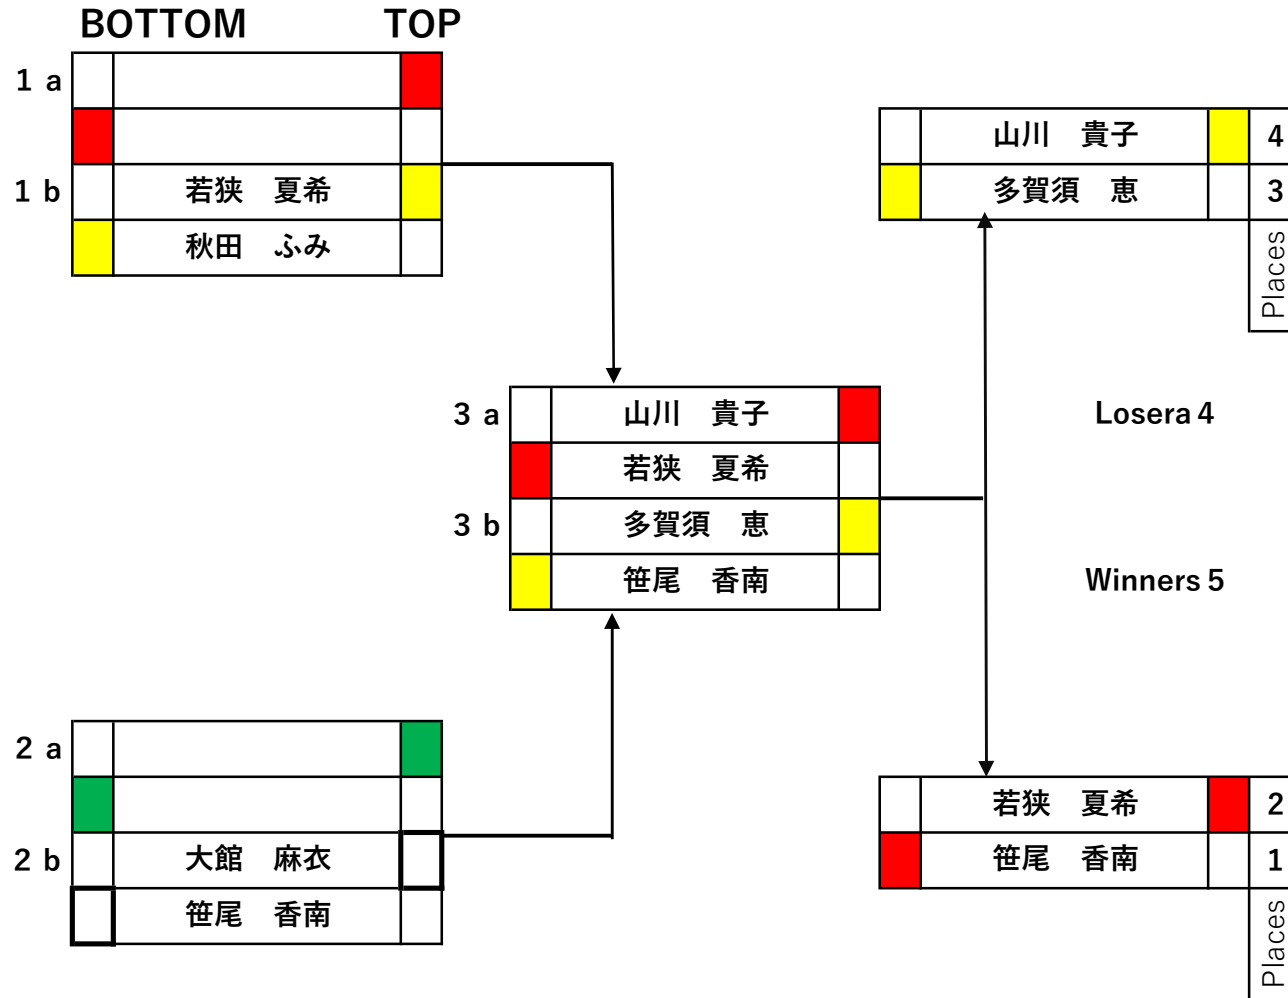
BOTTOM TOP

1 a

1 b 若狭 夏希
秋田 ふみ

2 a

2 b 大館 麻衣
笹尾 香南

3 a 山川 貴子
若狭 夏希
3 b 多賀須 恵
笹尾 香南

Losera 4

Winners 5

山川 貴子 4
多賀須 恵 3
Places

若狭 夏希 2
笹尾 香南 1
Places